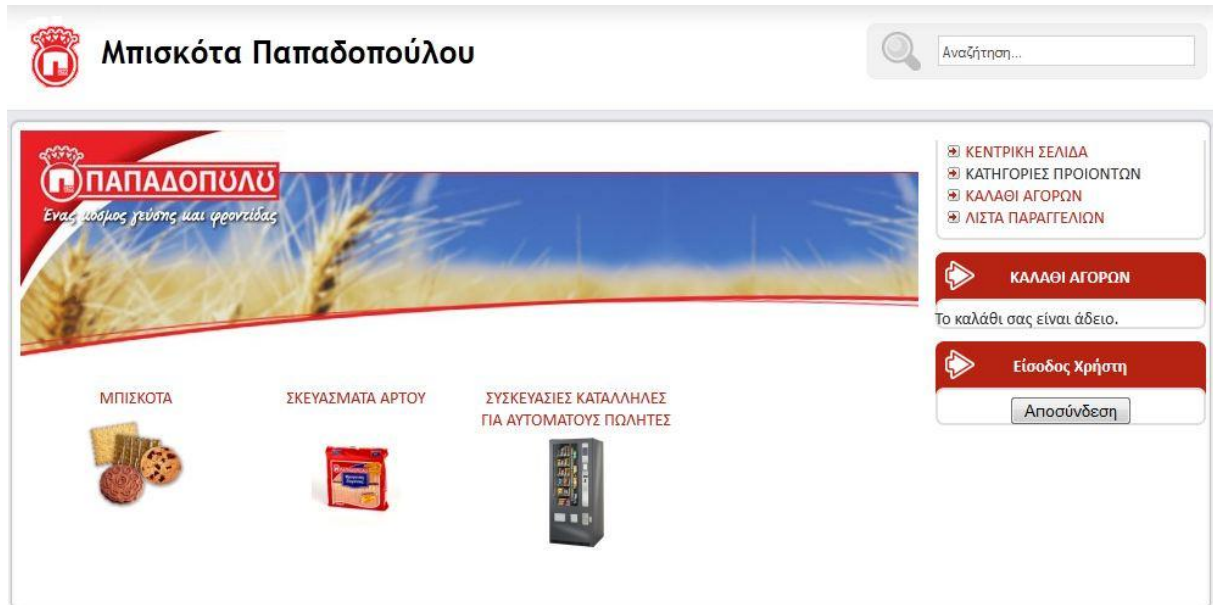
Μπισκότα Παπαδοπούλου

Αναζήτηση...

ΠΑΠΑΔΟΠΟΥΛΟΥ
Ένας κόσμος γεύσης και φροντίδας

ΚΕΝΤΡΙΚΗ ΣΕΛΙΔΑ
ΚΑΤΗΓΟΡΙΕΣ ΠΡΟΙΟΝΤΩΝ
ΚΑΛΑΘΙ ΑΓΟΡΩΝ
ΛΙΣΤΑ ΠΑΡΑΓΓΕΛΙΩΝ

ΚΑΛΑΘΙ ΑΓΟΡΩΝ
Το καλάθι σας είναι άδειο.

Είσοδος Χρήστη
Αποσύνδεση

ΜΠΙΣΚΟΤΑ

ΣΚΕΥΑΣΜΑΤΑ ΑΡΤΟΥ

ΣΥΣΚΕΥΑΣΙΕΣ ΚΑΤΑΛΛΗΛΕΣ ΓΙΑ ΑΥΤΟΜΑΤΟΥΣ ΠΩΛΗΤΕΣ